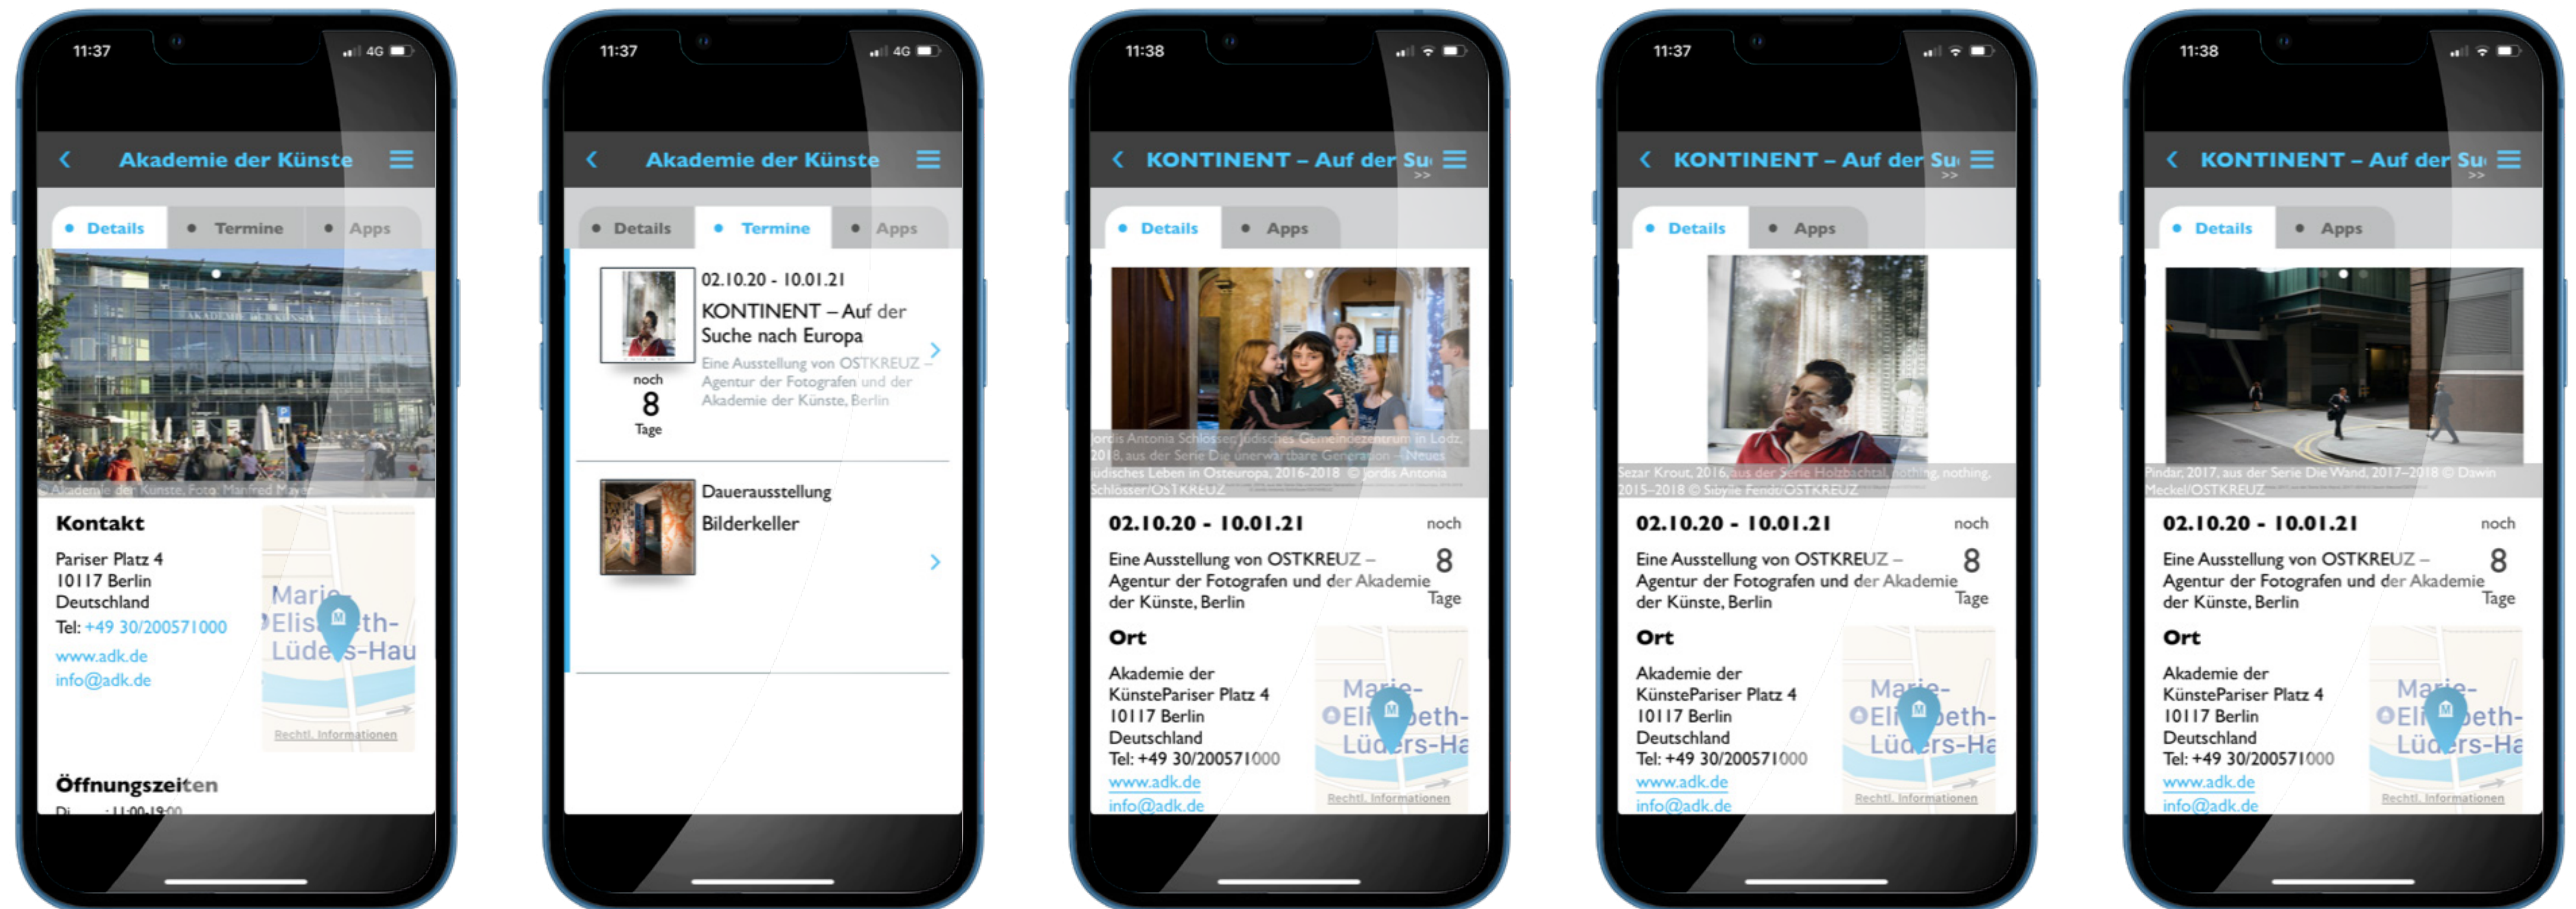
11:37 4G

Akademie der Künste

Details Termine Apps

Akademie der Künste. Foto: Manfred Mayer

Kontakt

Pariser Platz 4
10117 Berlin
Deutschland
Tel: +49 30/200571000
www.adk.de
info@adk.de

Marie-Elisabeth-Lüders-Hau

Rechtl. Informationen

Öffnungszeiten

Di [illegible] 11:00-19:00

11:37 4G

Akademie der Künste

Details Termine Apps

02.10.20 - 10.01.21
KONTINENT – Auf der Suche nach Europa
Eine Ausstellung von OSTKREUZ – Agentur der Fotografen und der Akademie der Künste, Berlin

noch
8
Tage

Dauerausstellung
Bilderkeller

11:38

KONTINENT – Auf der Su

Details Apps

Jordis Antonia Schlösser, Jüdisches Gemeindezentrum in Lodz, 2018, aus der Serie Die unerwartbare Generation – Neues jüdisches Leben in Osteuropa, 2016-2018 © Jordis Antonia Schlösser/OSTKREUZ

02.10.20 - 10.01.21
noch
8
Tage

Eine Ausstellung von OSTKREUZ – Agentur der Fotografen und der Akademie der Künste, Berlin

Ort

Akademie der KünstePariser Platz 4
10117 Berlin
Deutschland
Tel: +49 30/200571000
www.adk.de
info@adk.de

Marie-Elisabeth-Lüders-Ha

Rechtl. Informationen

11:37

KONTINENT – Auf der Su

Details Apps

Sezar Krout, 2016, aus der Serie Holzbachtal, nothing, nothing, 2015–2018 © Sibylle Fendt/OSTKREUZ

02.10.20 - 10.01.21
noch
8
Tage

Eine Ausstellung von OSTKREUZ – Agentur der Fotografen und der Akademie der Künste, Berlin

Ort

Akademie der KünstePariser Platz 4
10117 Berlin
Deutschland
Tel: +49 30/200571000
www.adk.de
info@adk.de

Marie-Elisabeth-Lüders-Ha

Rechtl. Informationen

11:38

KONTINENT – Auf der Su

Details Apps

Pindar, 2017, aus der Serie Die Wand, 2017–2018 © Dawin Meckel/OSTKREUZ

02.10.20 - 10.01.21
noch
8
Tage

Eine Ausstellung von OSTKREUZ – Agentur der Fotografen und der Akademie der Künste, Berlin

Ort

Akademie der KünstePariser Platz 4
10117 Berlin
Deutschland
Tel: +49 30/200571000
www.adk.de
info@adk.de

Marie-Elisabeth-Lüders-Ha

Rechtl. Informationen